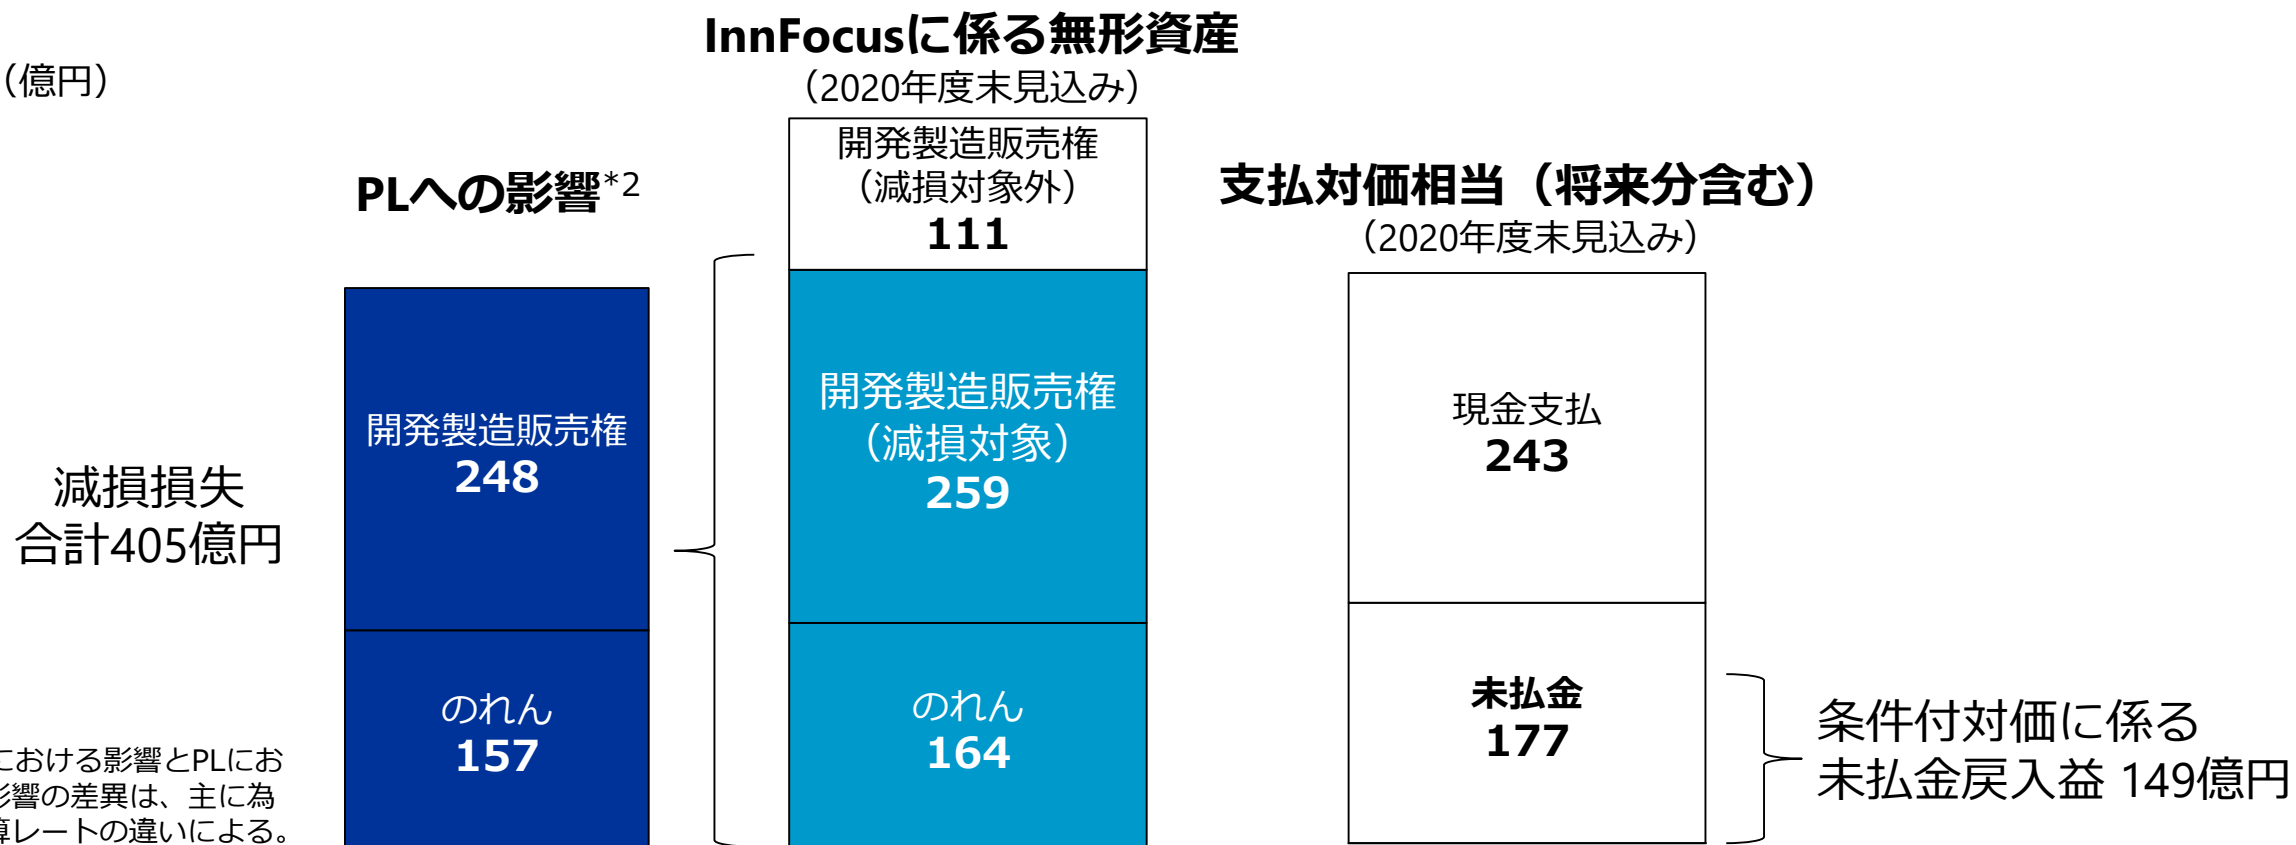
(億円)

InnFocusに係る無形資産
(2020年度末見込み)

PLへの影響*2

開発製造販売権
(減損対象外)
111

支払対価相当(将来分含む)
(2020年度末見込み)

開発製造販売権
248

開発製造販売権
(減損対象)
259

現金支払
243

減損損失
合計405億円

のれん
157

のれん
164

未払金
177

条件付対価に係る
未払金戻入益 149億円

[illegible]における影響とPLにお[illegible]
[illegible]影響の差異は、主に為
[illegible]算レートの違いによる。